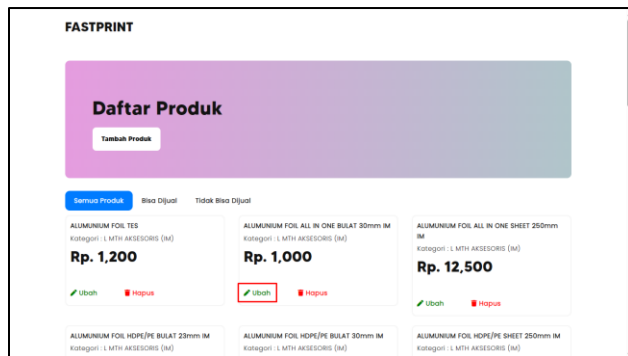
FASTPRINT

Daftar Produk

Tambah Produk

Semua Produk Bisa Dijual Tidak Bisa Dijual

ALUMUNIUM FOIL TES
Kategori : L MTH AKSESORIS (IM)
Rp. 1,200
Ubah Hapus

ALUMUNIUM FOIL ALL IN ONE BULAT 30mm IM
Kategori : L MTH AKSESORIS (IM)
Rp. 1,000
Ubah Hapus

ALUMUNIUM FOIL ALL IN ONE SHEET 250mm IM
Kategori : L MTH AKSESORIS (IM)
Rp. 12,500
Ubah Hapus

ALUMUNIUM FOIL HDPE/PE BULAT 23mm IM
Kategori : L MTH AKSESORIS (IM)

ALUMUNIUM FOIL HDPE/PE BULAT 30mm IM
Kategori : L MTH AKSESORIS (IM)

ALUMUNIUM FOIL HDPE/PE SHEET 250mm IM
Kategori : L MTH AKSESORIS (IM)